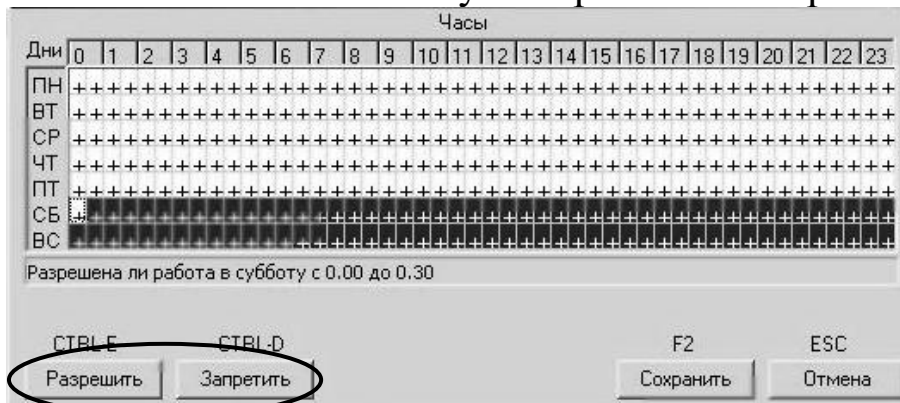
Часы

| Дни | 0 | 1 | 2 | 3 | 4 | 5 | 6 | 7 | 8 | 9 | 10 | 11 | 12 | 13 | 14 | 15 | 16 | 17 | 18 | 19 | 20 | 21 | 22 | 23 |
|---|---|---|---|---|---|---|---|---|---|---|---|---|---|---|---|---|---|---|---|---|---|---|---|---|
| ПН | | | | | | | | | | | | | | | | | | | | | | | | |
| ВТ | | | | | | | | | | | | | | | | | | | | | | | | |
| СР | | | | | | | | | | | | | | | | | | | | | | | | |
| ЧТ | | | | | | | | | | | | | | | | | | | | | | | | |
| ПТ | | | | | | | | | | | | | | | | | | | | | | | | |
| СБ | | | | | | | | | | | | | | | | | | | | | | | | |
| ВС | | | | | | | | | | | | | | | | | | | | | | | | |

Разрешена ли работа в субботу с 0.00 до 0.30

CTRL-E Разрешить

CTRL-D Запретить

F2 Сохранить

ESC Отмена